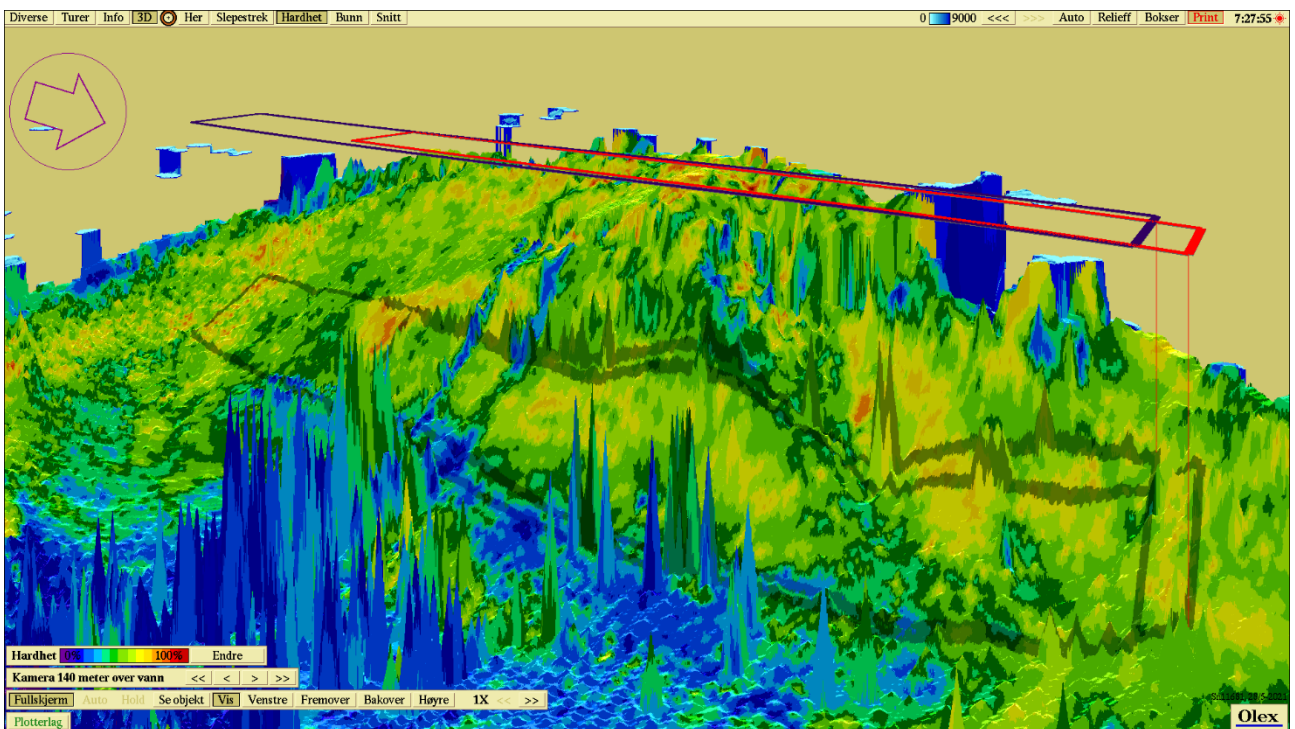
Diverse Turer Info 3D Her Slepestrek Hardhet Bunn Snitt

0 9000 <<< >>> Auto Relieff Bokser Print 7:27:55

Hardhet 0% 100% Endre

Kamera 140 meter over vann << < > >>

Fullskjerm Auto Hold Se objekt Vis Venstre Fremover Bakover Høyre 1X << >>

Plotterlag

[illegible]

Olex